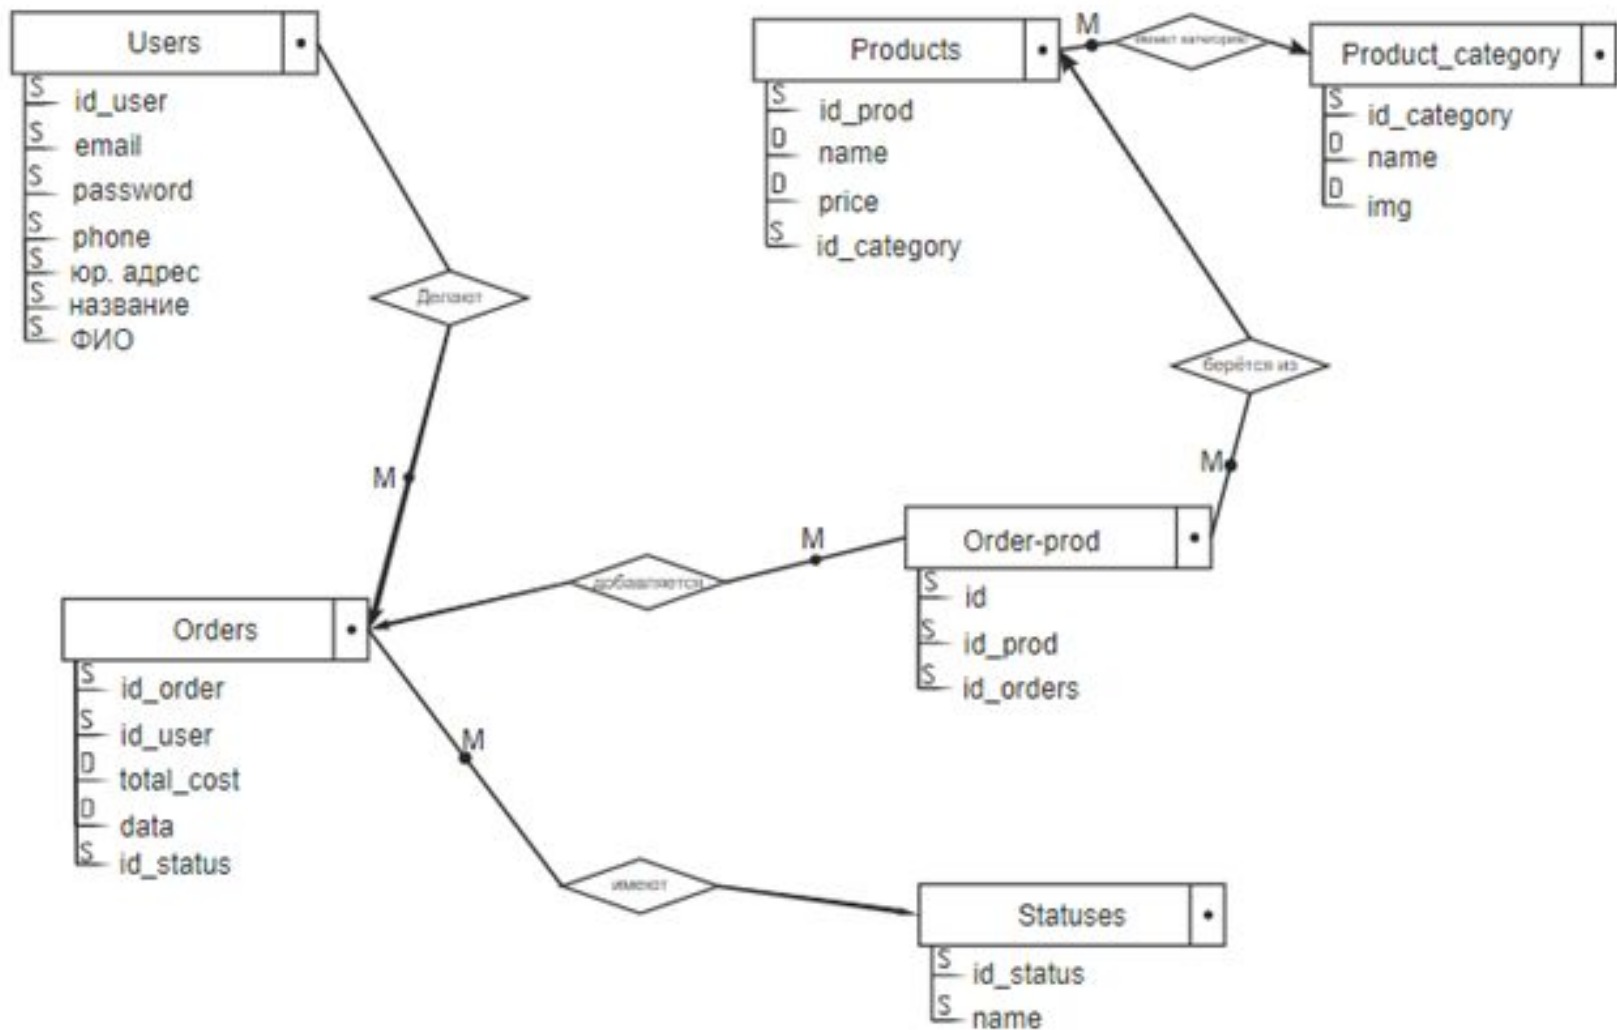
Users •
S id_user
S email
S password
S phone
S юр. адрес
S название
S ФИО

Products •
S id_prod
D name
D price
S id_category

M

Имеют категорию

Product_category •
S id_category
D name
D img

Делают

Берётся из

M

M

M

Orders •
S id_order
S id_user
D total_cost
D data
S id_status

добавляются

Order-prod •
S id
S id_prod
S id_orders

M

имеют

Statuses •
S id_status
S name